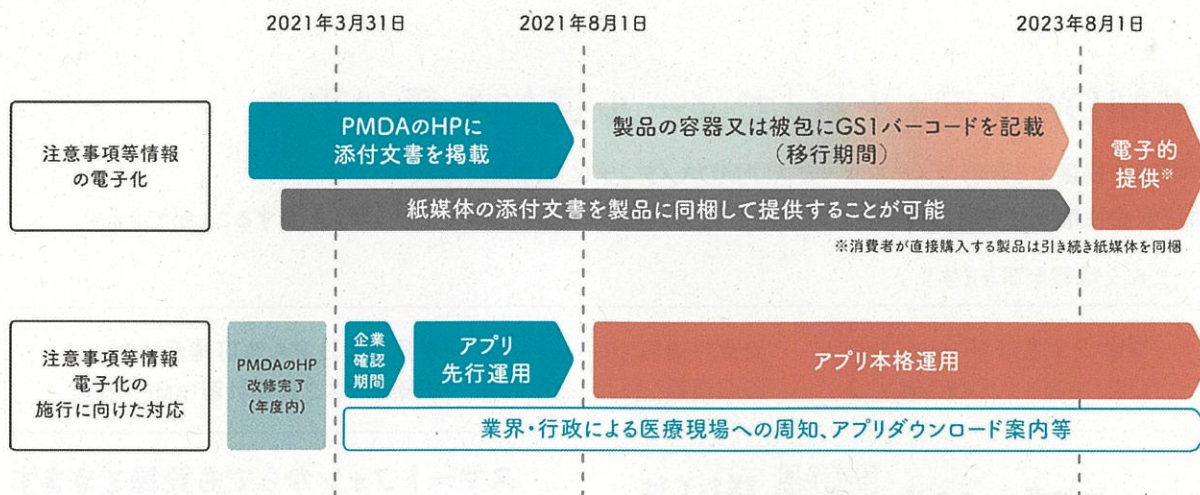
2021年3月31日

2021年8月1日

2023年8月1日

注意事項等情報の電子化

PMDAのHPに添付文書を掲載

製品の容器又は被包にGS1バーコードを記載（移行期間）

電子的提供※

紙媒体の添付文書を製品に同梱して提供することが可能

※消費者が直接購入する製品は引き続き紙媒体を同梱

注意事項等情報電子化の施行に向けた対応

PMDAのHP改修完了（年度内）

企業確認期間

アプリ先行運用

アプリ本格運用

業界・行政による医療現場への周知、アプリダウンロード案内等